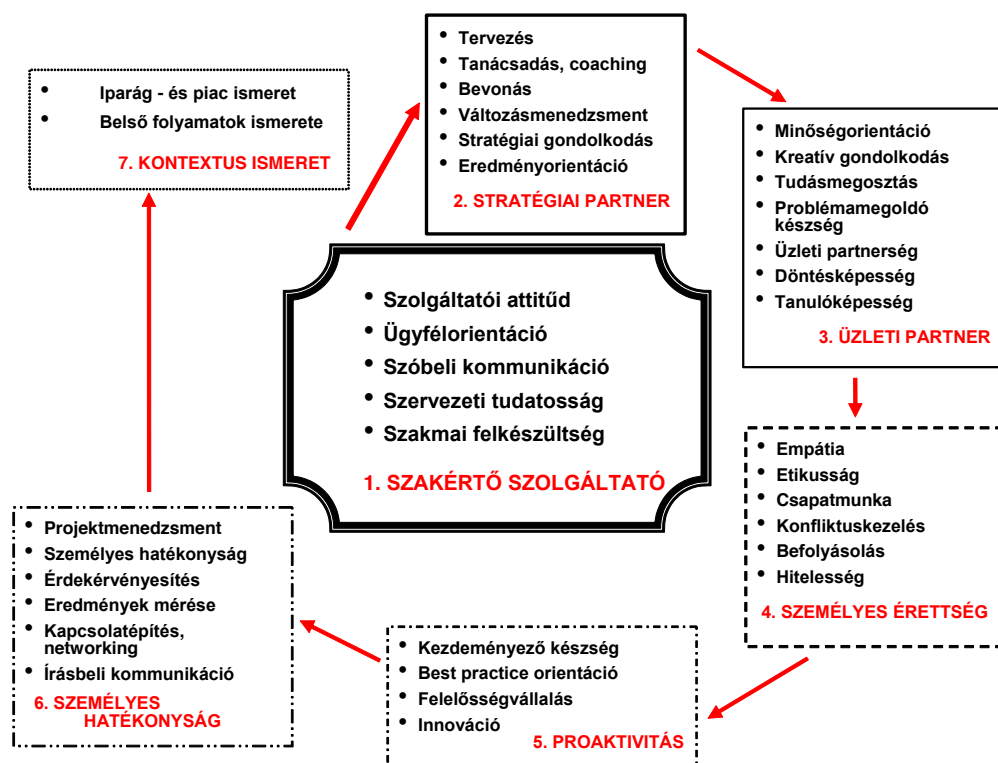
- Iparág - és piac ismeret
- Belső folyamatok ismerete

7. KONTEXTUS ISMERET

- Tervezés
- Tanácsadás, coaching
- Bevonás
- Változásmenedzsment
- Stratégiai gondolkodás
- Eredményorientáció

2. STRATÉGIAI PARTNER

- Minőségorientáció
- Kreatív gondolkodás
- Tudásmegosztás
- Problémamegoldó készség
- Üzleti partnerség
- Döntésképesség
- Tanulóképesség

3. ÜZLETI PARTNER

- Szolgáltatói attitűd
- Ügyfélorientáció
- Szóbeli kommunikáció
- Szervezeti tudatosság
- Szakmai felkészültség

1. SZAKÉRTŐ SZOLGÁLTATÓ

- Empátia
- Etikusság
- Csapatmunka
- Konfliktuskezelés
- Befolyásolás
- Hitelesség

4. SZEMÉLYES ÉRETTSÉG

- Projektmenedzsment
- Személyes hatékonyság
- Érdekérvényesítés
- Eredmények mérése
- Kapcsolatépítés, networking
- Írásbeli kommunikáció

6. SZEMÉLYES HATÉKONYSÁG

- Kezdeményező készség
- Best practice orientáció
- Felelősségvállalás
- Innováció

5. PROAKTIVITÁS